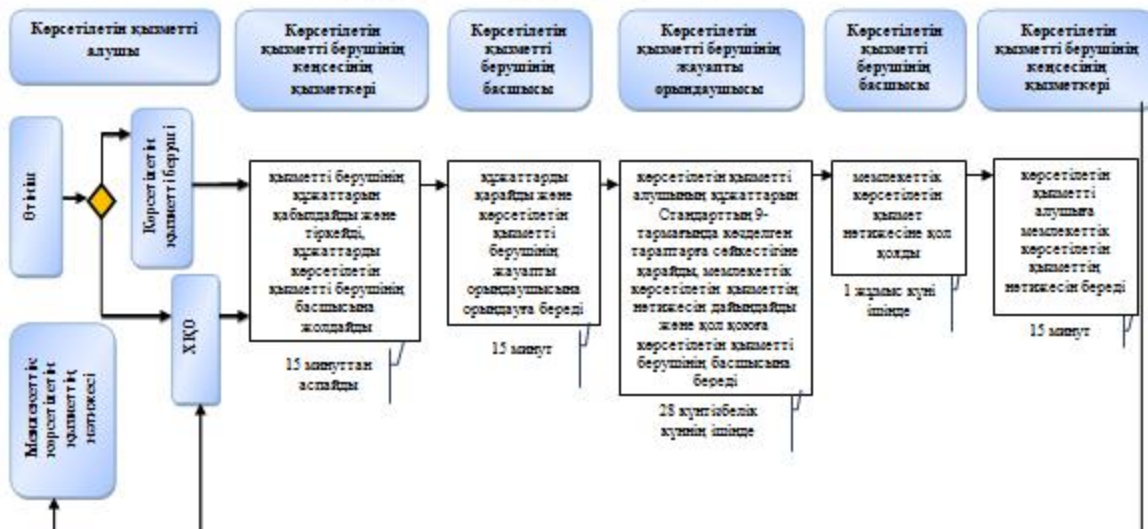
Көрсетілетін қызметті алушы

Көрсетілетін қызметті берушінің кеңсесінің қызметкері

Көрсетілетін қызметті берушінің басшысы

Көрсетілетін қызметті берушінің жауапты орындаушысы

Көрсетілетін қызметті берушінің басшысы

Көрсетілетін қызметті берушінің кеңсесінің қызметкері

Өтініш

Көрсетілетін қызметті беруші

ХҚО

Мемлекеттік көрсетілетін қызметтің нәтижесі

қызметті берушінің құжаттарын қабылдайды және тіркейді, құжаттарды көрсетілетін қызметті берушінің басшысына жолдайды

15 минуттан аспайды

құжаттарды қарайды және көрсетілетін қызметті берушінің жауапты орындаушысына орындауға береді

15 минут

көрсетілетін қызметті алушының құжаттарын Стандарттың 9-тармағында келтірілген талаптарға сәйкестігіне қарайды, мемлекеттік көрсетілетін қызметтің нәтижесін дайындайды және қол қоюға көрсетілетін қызметті берушінің басшысына береді

28 күнтізбелік күннің ішінде

мемлекеттік көрсетілетін қызмет нәтижесіне қол қояды

1 жұмыс күні ішінде

көрсетілетін қызметті алушыға мемлекеттік көрсетілетін қызметтің нәтижесін береді

15 минут